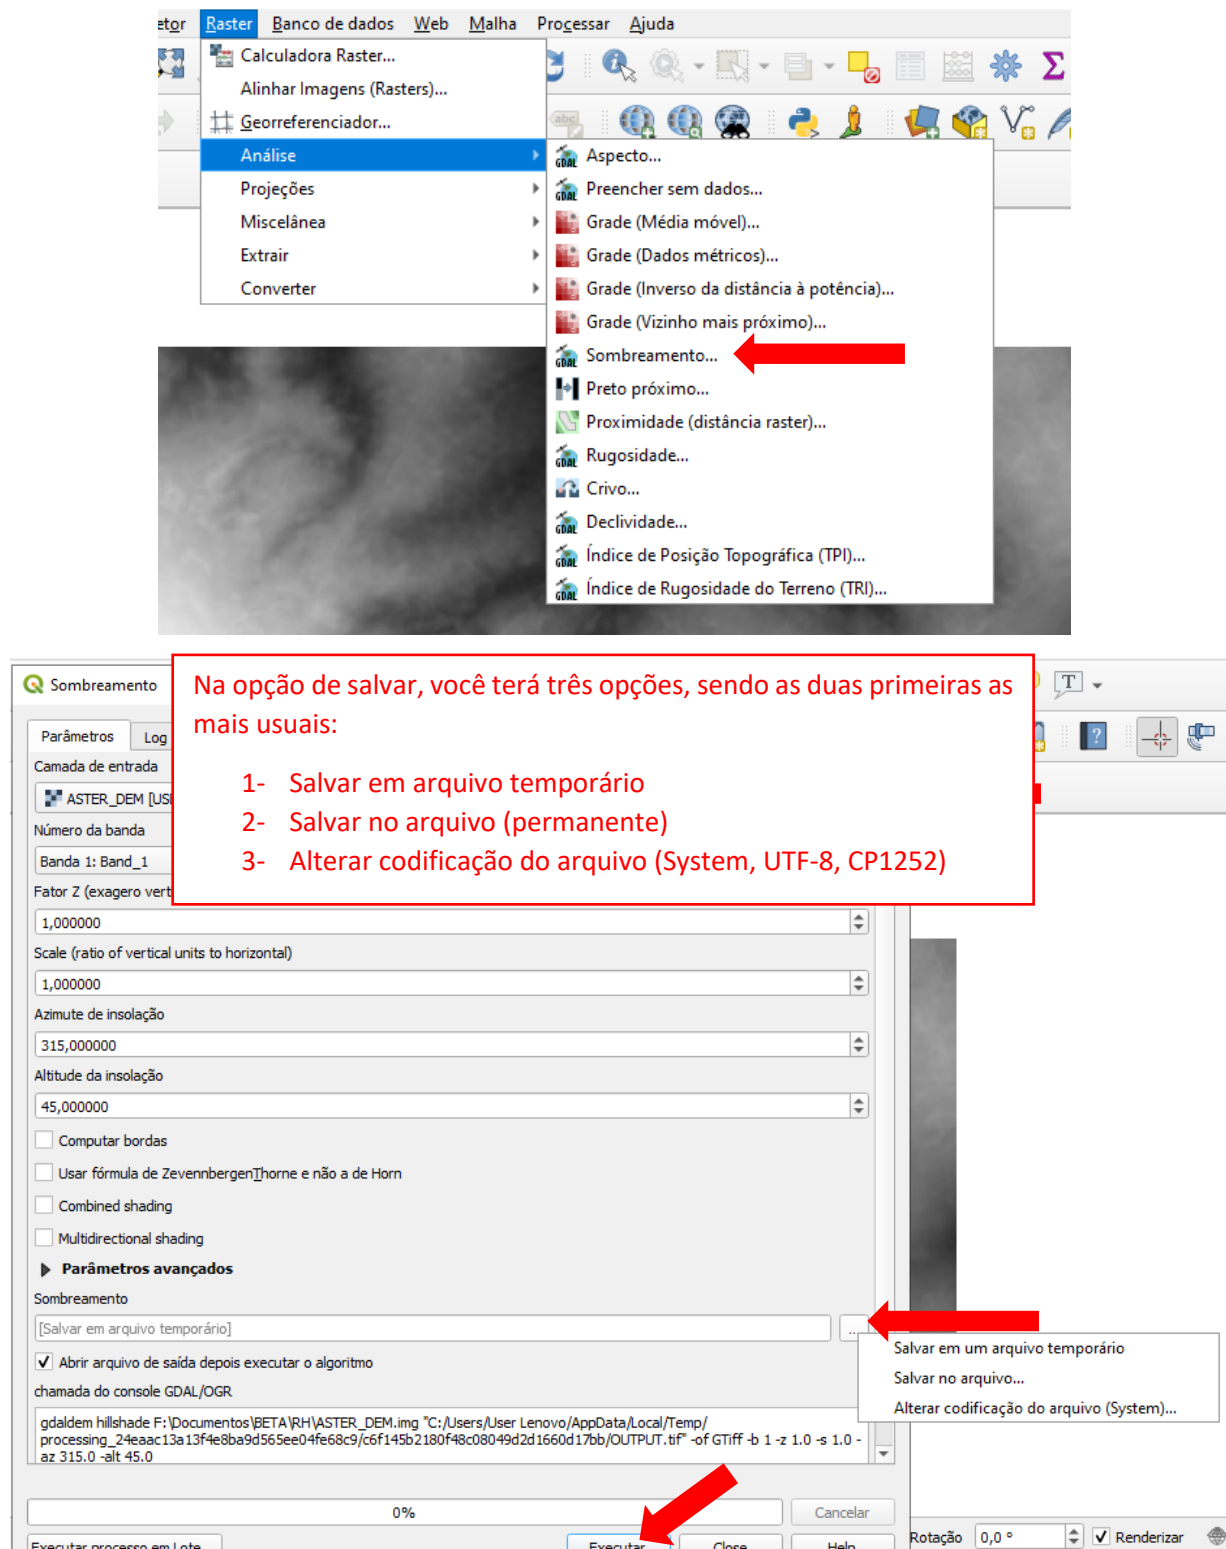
etor Raster Banco de dados Web Malha Processar Ajuda

Calculadora Raster...
Alinhar Imagens (Rasters)...
Georreferenciador...
Análise
Projeções
Miscelânea
Extrair
Converter

Aspecto...
Preencher sem dados...
Grade (Média móvel)...
Grade (Dados métricos)...
Grade (Inverso da distância à potência)...
Grade (Vizinho mais próximo)...
Sombreamento...
Preto próximo...
Proximidade (distância raster)...
Rugosidade...
Crivo...
Declividade...
Índice de Posição Topográfica (TPI)...
Índice de Rugosidade do Terreno (TRI)...

Sombreamento

Na opção de salvar, você terá três opções, sendo as duas primeiras as mais usuais:

1- Salvar em arquivo temporário
2- Salvar no arquivo (permanente)
3- Alterar codificação do arquivo (System, UTF-8, CP1252)

Parâmetros Log
Camada de entrada
ASTER_DEM [US
Número da banda
Banda 1: Band_1
Fator Z (exagero vert
1,000000
Scale (ratio of vertical units to horizontal)
1,000000
Azimute de insolação
315,000000
Altitude da insolação
45,000000
Computar bordas
Usar fórmula de ZevennbergenThorne e não a de Horn
Combined shading
Multidirectional shading
Parâmetros avançados
Sombreamento
[Salvar em arquivo temporário]
Salvar em um arquivo temporário
Salvar no arquivo...
Alterar codificação do arquivo (System)...
Abrir arquivo de saída depois executar o algoritmo
chamada do console GDAL/OGR
gdaldem hillshade F:\Documentos\BETA\RH\ASTER_DEM.img "C:/Users/User Lenovo/AppData/Local/Temp/processing_24eaac13a13f4e8ba9d565ee04fe68c9/c6f145b2180f48c08049d2d1660d17bb/OUTPUT.tif" -of GTiff -b 1 -z 1.0 -s 1.0 -az 315.0 -alt 45.0
0%
Cancelar
Executar processo em Lote
Executar
Close
Help
Rotação 0,0 °
Renderizar